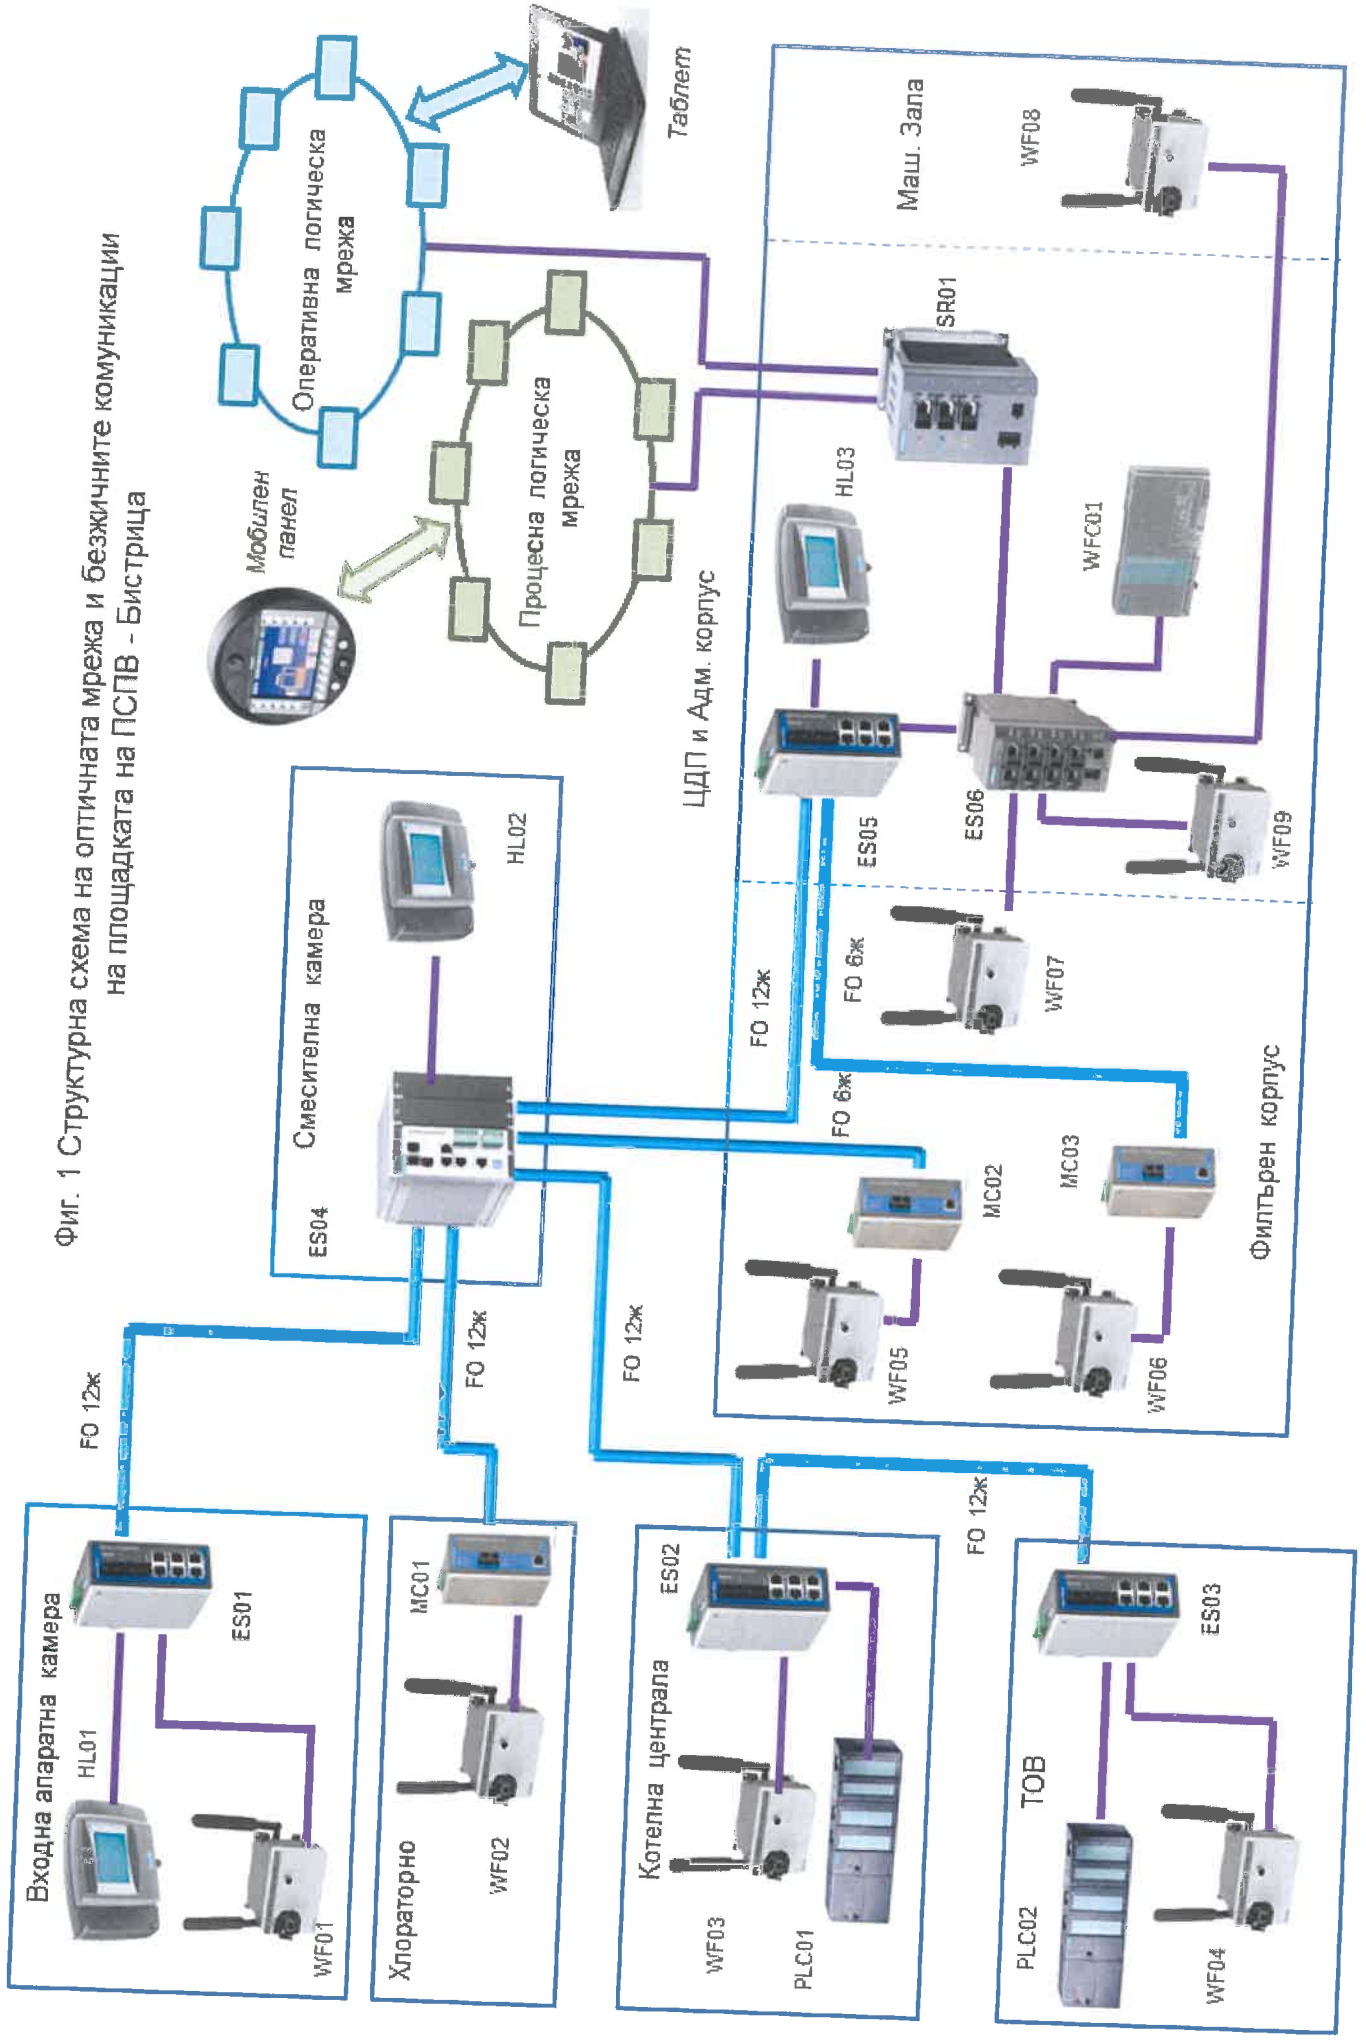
Фиг. 1 Структурна схема на оптичната мрежа и безжичните комуникации на площадката на ПСПВ - Бистрица

Мобилен панел

Оперативна логическа мрежа

Таблет

Процесна логическа мрежа

Маш. Зала

WF08

SR01

HL03

WFC01

ЦДП и Адм. корпус

ES05

ES06

WF09

WF07

FO 6ж

FO 12ж

FO 6ж

Смесителна камера

HL02

ES04

MC02

MC03

Филтърен корпус

WF05

WF06

FO 12ж

FO 12ж

FO 12ж

FO 12ж

Входна апаратна камера

ES01

HL01

WF01

MC01

Хлораторно

WF02

ES02

Котелна централа

WF03

PLC01

ES03

ТОВ

PLC02

WF04